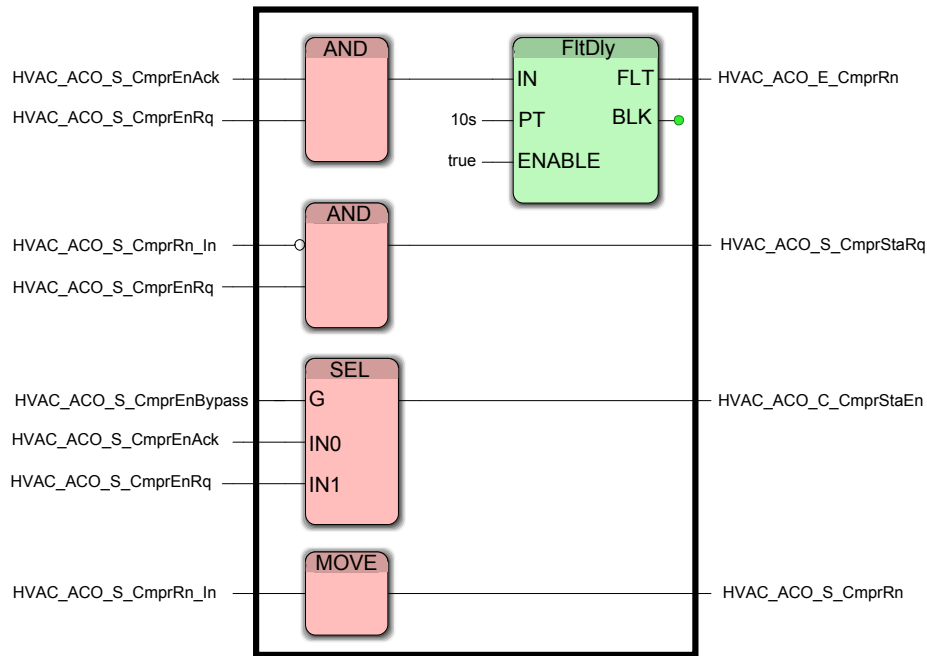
AND

HVAC_ACO_S_CmprEnAck

HVAC_ACO_S_CmprEnRq

FltDly

IN

FLT

HVAC_ACO_E_CmprRn

10s

PT

BLK

true

ENABLE

AND

HVAC_ACO_S_CmprRn_In

HVAC_ACO_S_CmprStaRq

HVAC_ACO_S_CmprEnRq

SEL

HVAC_ACO_S_CmprEnBypass

G

HVAC_ACO_C_CmprStaEn

HVAC_ACO_S_CmprEnAck

IN0

HVAC_ACO_S_CmprEnRq

IN1

MOVE

HVAC_ACO_S_CmprRn_In

HVAC_ACO_S_CmprRn